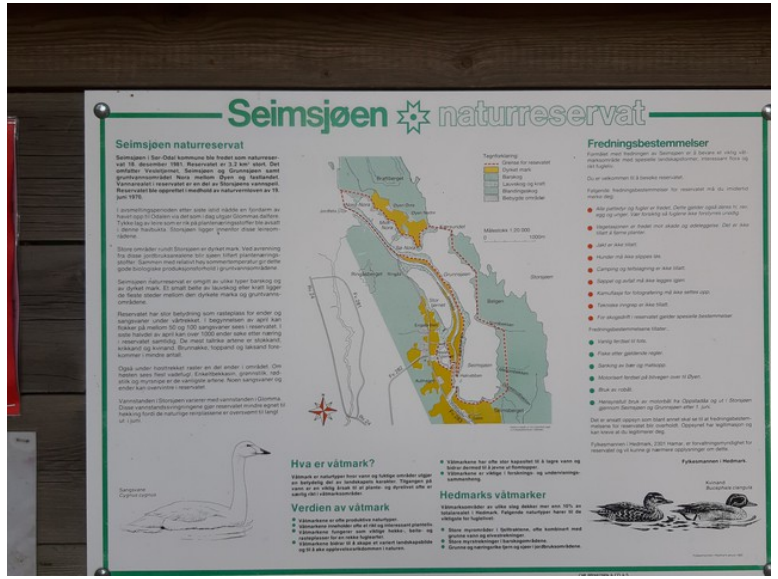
Seimsjøen naturreservat

Seimsjøen naturreservat

Seimsjøen i Sør-Odal kommune ble fredet som naturreservat 18. desember 1981. Reservatet er 3,2 km² stort. Det omfatter Vesterjernet, Seimsjøen og Grunnsjøen samt gruntvannsområdet Nora mellom Øyen og Seelandet. Vannarealet i reservatet er en del av Storsjøens vannspeil. Reservatet ble opprettet i medhold av naturvernloven av 19. juni 1970.

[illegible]

Hva er våtmark?

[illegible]

Verdien av våtmark

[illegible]

Hedmarks våtmarker

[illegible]

Tegnforklaring
Grense for reservatet
Dyrket mark
Barskog
Løvskog og kratt
Blandingskog
Bebygde områder

Målestokk 1:20 000
0 1000m

Storsjøen
Seimsjøen
Grunnsjøen

Sangsvane
Cygnus cygnus

Kvinand
Bucephala clangula

Fredningsbestemmelser

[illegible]

Fylkesmannen i Hedmark